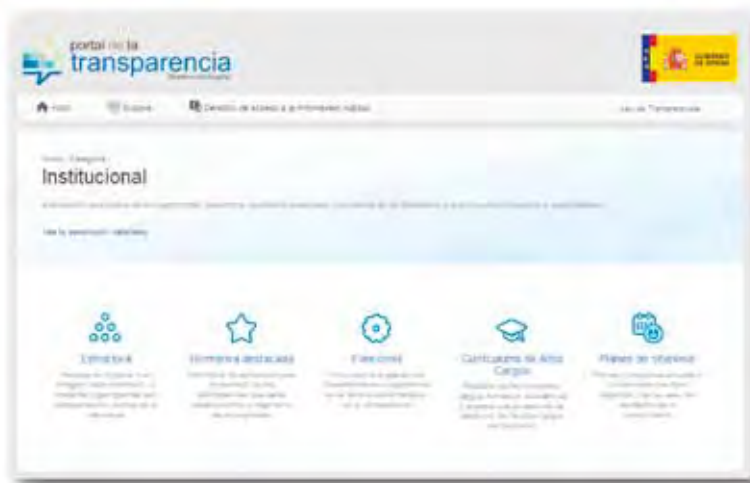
portal de la transparencia

GOBIERNO DE ESPAÑA

Inicio Buscar Derecho de acceso a la información pública Ley de Transparencia

Inicio Categoría

Institucional

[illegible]

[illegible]

Estructura

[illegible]

Normativa destacada

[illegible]

Funciones

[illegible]

Currículums de Altos Cargos

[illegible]

Planes de Gobierno

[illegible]